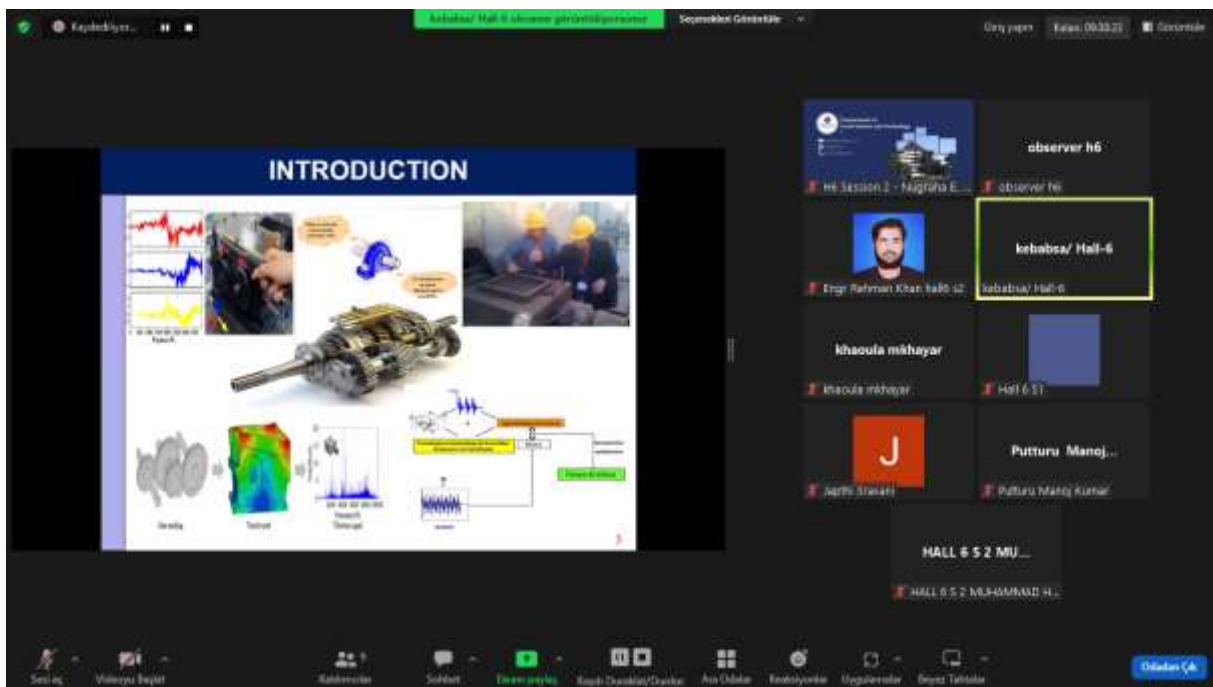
Kaydediliyor...

kebabsa/ Hall-6 ekranını görüntülüyorsunuz

Seçenekleri Görüntüle

Geniş yapın

Kalan: 00:33:22

Görüntüle

INTRODUCTION

observer h6

H6 Session 2 - Nugraha E...

observer h6

kebabsa/ Hall-6

Engr Rehman Khan hall6 s2

kebabsa/ Hall-6

khaoula mkhayar

khaoula mkhayar

Hall 6 S1

J

Japthi Sravani

Putturu Manoj...

Putturu Manoj Kumar

HALL 6 S 2 MU...

HALL 6 S 2 MUHAMMAD H...

Sesi aç

Videoyu Başlat

Katılımcılar

Sohbet

Ekranı paylaş

Kaydı Duraklat/Durdur

Ara Odalar

Reaksiyonlar

Uygulamalar

Beyaz Tahtalar

Odadan Çık